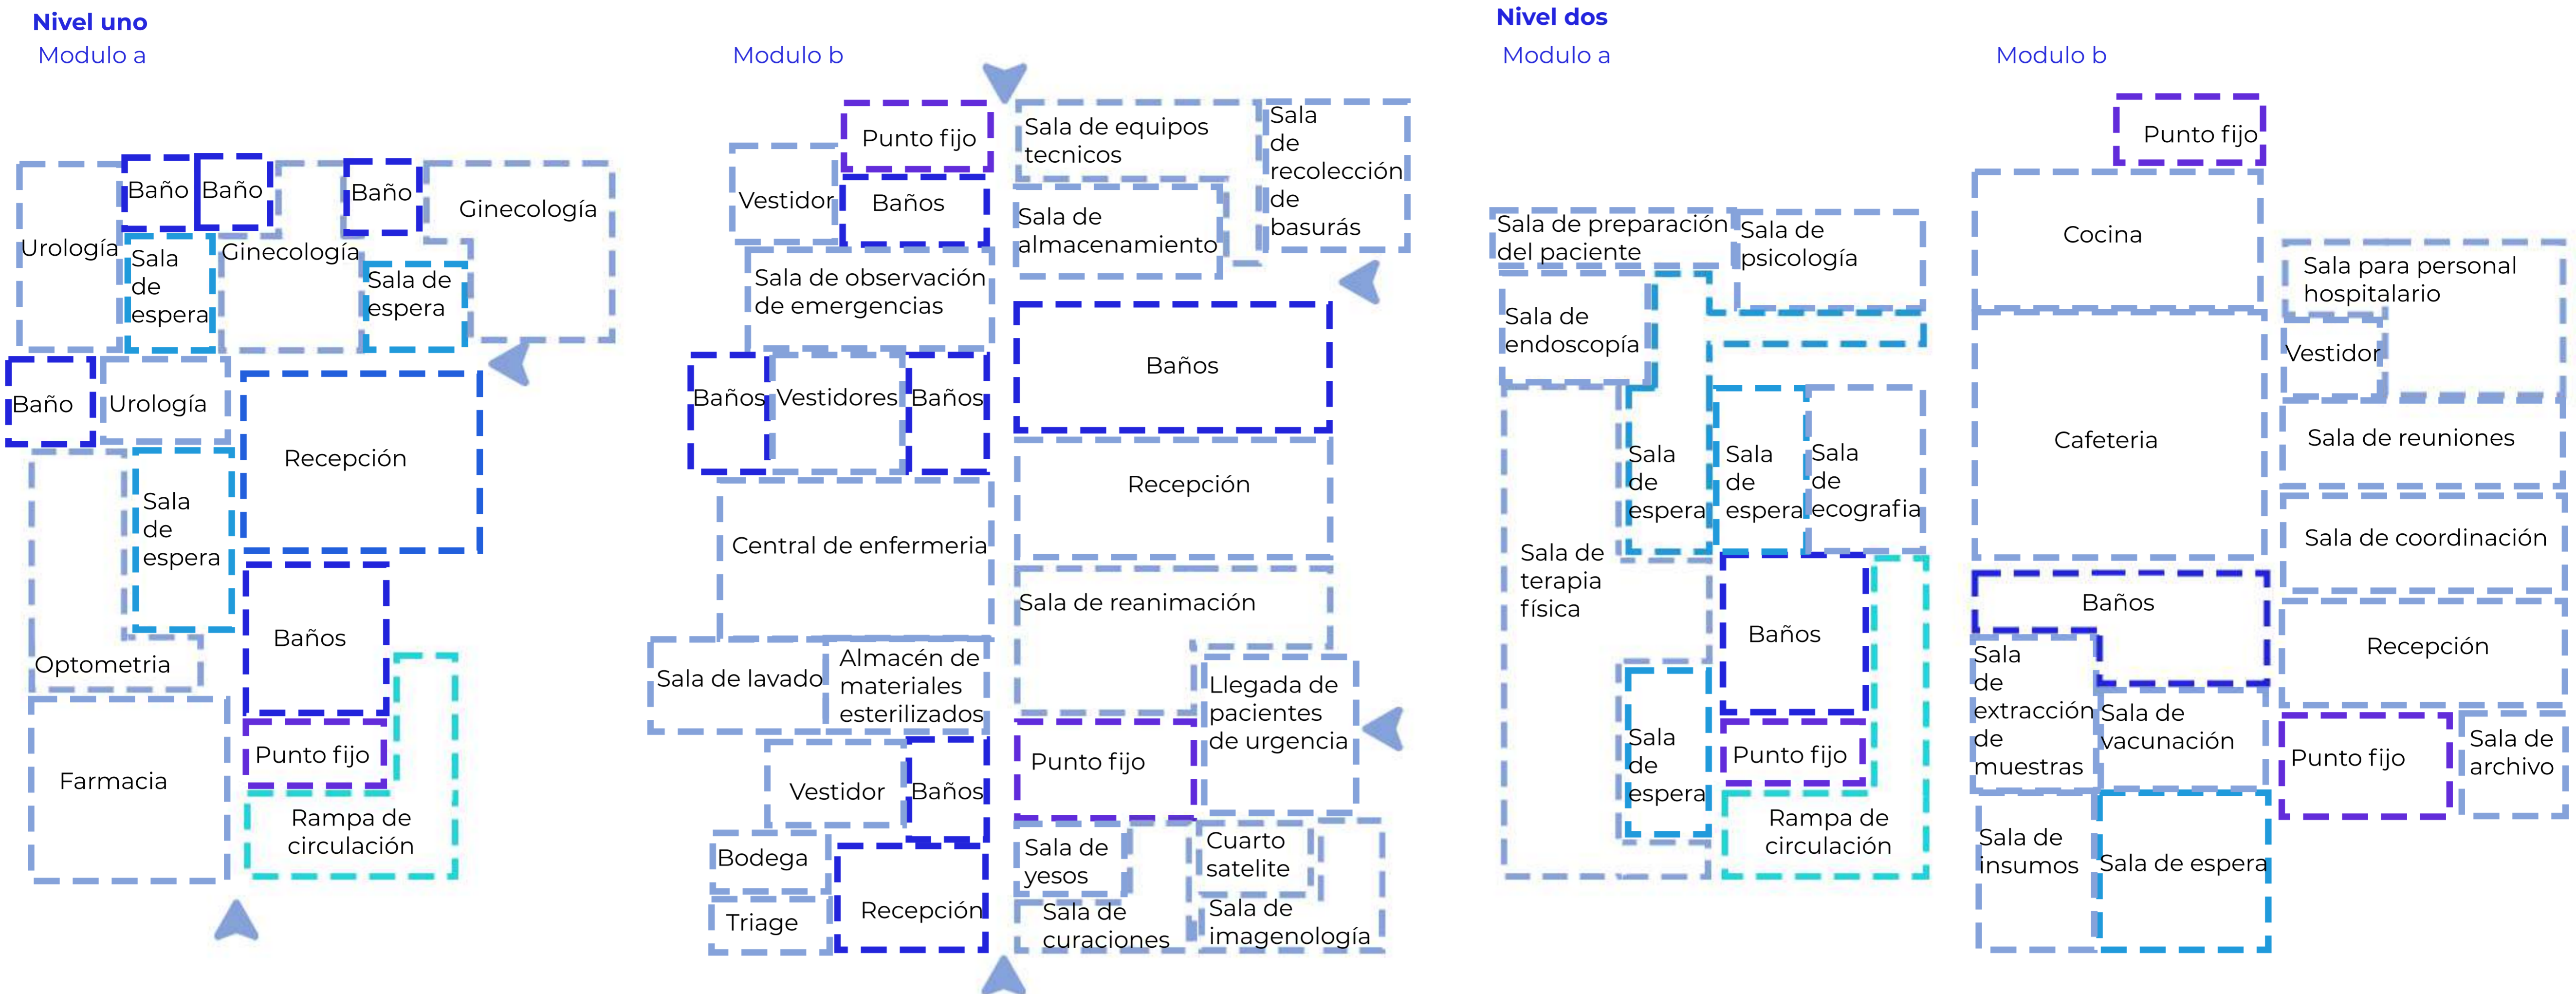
Nivel uno
Modulo a

Urología
Baño
Baño
Sala de espera
Ginecología
Baño
Sala de espera
Ginecología
Baño
Urología
Recepción
Sala de espera
Baños
Optometria
Farmacia
Punto fijo
Rampa de circulación

Modulo b

Punto fijo
Vestidor
Baños
Sala de observación de emergencias
Baños
Vestidores
Baños
Central de enfermeria
Sala de lavado
Almacén de materiales esterilizados
Vestidor
Baños
Bodega
Triage
Recepción

Sala de equipos tecnicos
Sala de recolección de basurás
Sala de almacenamiento
Baños
Recepción
Sala de reanimación
Llegada de pacientes de urgencia
Punto fijo
Sala de yesos
Cuarto satelite
Sala de curaciones
Sala de imagenología

Nivel dos
Modulo a

Sala de preparación del paciente
Sala de psicología
Sala de endoscopía
Sala de terapia física
Sala de espera
Sala de espera
Sala de ecografia
Baños
Sala de espera
Punto fijo
Rampa de circulación

Modulo b

Punto fijo
Cocina
Sala para personal hospitalario
Vestidor
Cafeteria
Sala de reuniones
Sala de coordinación
Baños
Recepción
Sala de extracción de muestras
Sala de vacunación
Punto fijo
Sala de archivo
Sala de insumos
Sala de espera